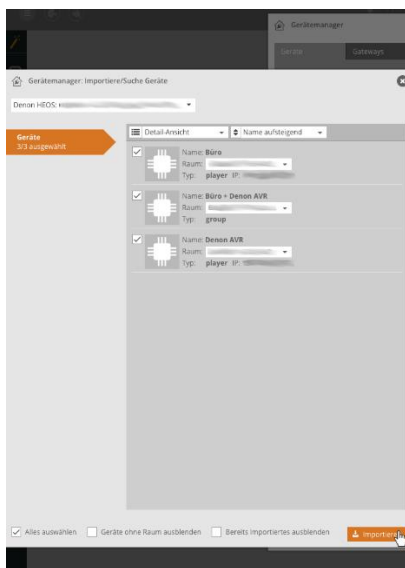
Gerätemanager

Geräte

Gateways

Gerätemanager: Importiere/Suche Geräte

Denon HEOS: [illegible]

Geräte
3/3 ausgewählt

Detail-Ansicht

Name aufsteigend

Name: Büro
Raum: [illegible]
Typ: player IP: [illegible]

Name: Büro + Denon AVR
Raum: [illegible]
Typ: group

Name: Denon AVR
Raum: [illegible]
Typ: player IP: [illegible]

Alles auswählen

Geräte ohne Raum ausblenden

Bereits importiertes ausblenden

Importieren